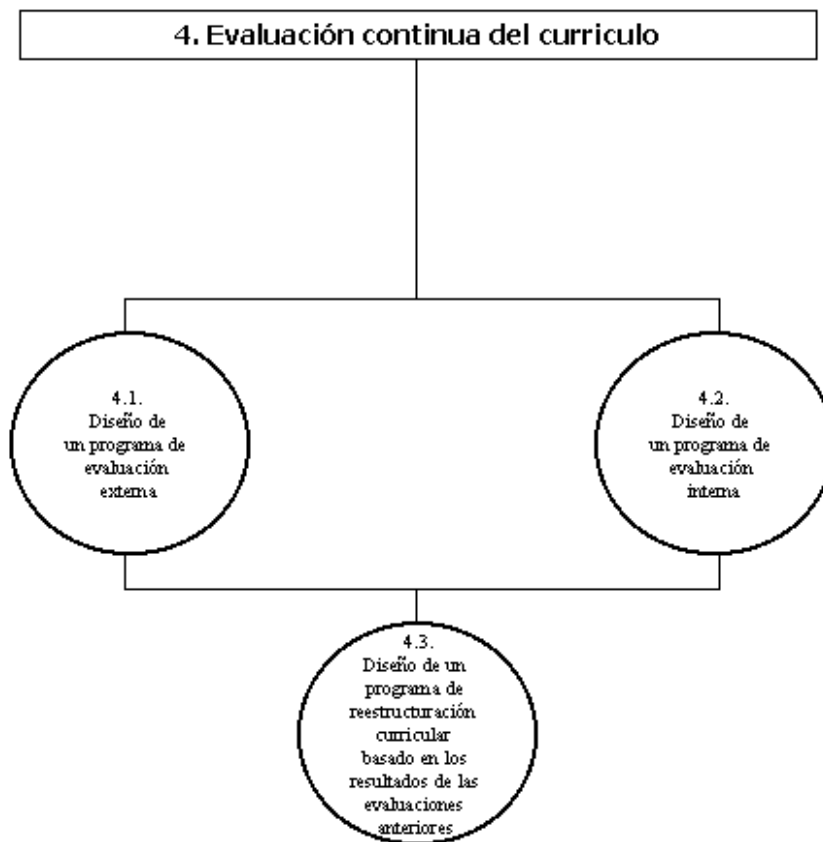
4. Evaluación continua del curriculo

4.1.
Diseño de un programa de evaluación externa

4.2.
Diseño de un programa de evaluación interna

4.3.
Diseño de un programa de reestructuración curricular basado en los resultados de las evaluaciones anteriores